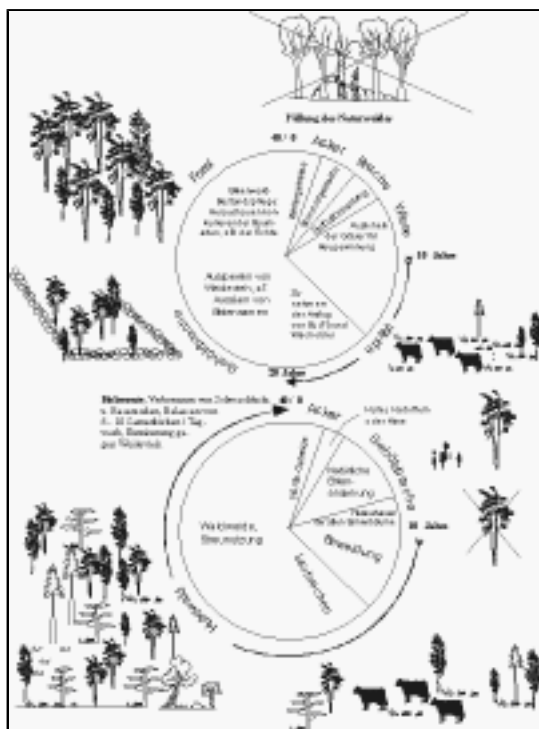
Fällung des Naturwaldes

40 / 0

Acker

Weide

Wiese

Forst

10 Jahre

Aussaat von Weidenkern, od. Aussaat von Bäumen

Heide

20 Jahre

Birkenweise, Verbrennen von Holzmaterial u. Reisigmaterial, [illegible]

40 / 0

Acker

Waldweide, Streunutzung

Beweidung

30 Jahre

Beweidung

Niederwald